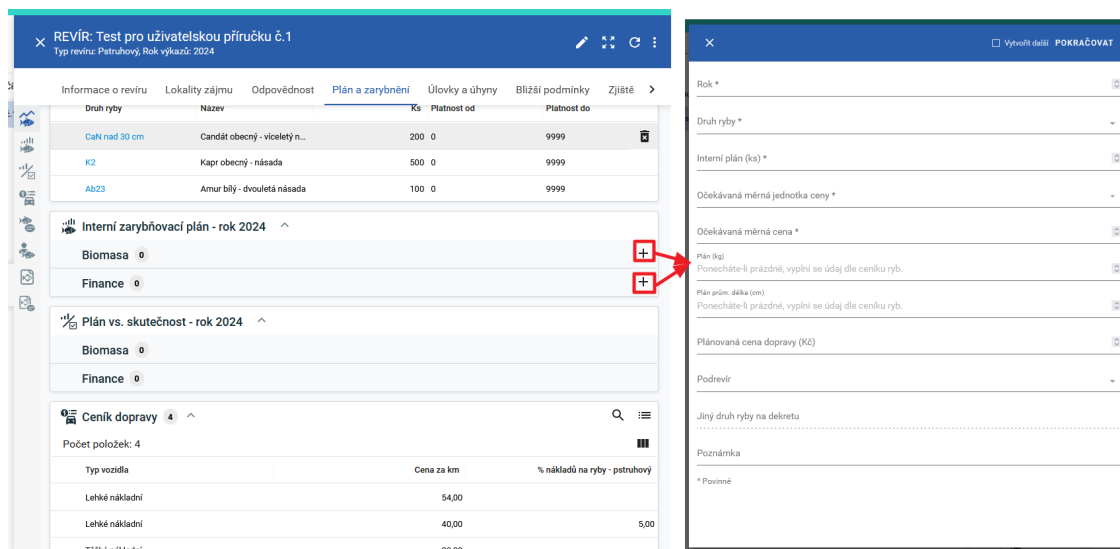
REVÍR: Test pro uživatelskou příručku č.1
Typ revíru: Pstruhový, Rok výkazů: 2024

Informace o revíru | Lokality zájmu | Odpovědnost | Plán a zarybnění | Úlovky a úhyny | Bližší podmínky | Zjiště

| Druh ryby | Název | Ks | Platnost od | Platnost do |
|---|---|---|---|---|
| CaN nad 30 cm | Candát obecný - víceletý n... | 200 | 0 | 9999 |
| K2 | Kapr obecný - násada | 500 | 0 | 9999 |
| Ab23 | Amur bílý - dvouletá násada | 100 | 0 | 9999 |

Interní zarybňovací plán - rok 2024
Biomasa 0
Finance 0

Plán vs. skutečnost - rok 2024
Biomasa 0
Finance 0

Ceník dopravy 4
Počet položek: 4

| Typ vozidla | Cena za km | % nákladů na ryby - pstruhový |
|---|---|---|
| Lehké nákladní | 54,00 | |
| Lehké nákladní | 40,00 | 5,00 |
| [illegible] | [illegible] | |

Vytvořit další POKRAČOVAT

Rok *
Druh ryby *
Interní plán (ks) *
Očekávaná měrná jednotka ceny *
Očekávaná měrná cena *
Plán (kg)
Ponecháte-li prázdné, vyplní se údaj dle ceníku ryb.
Plán prům. délka (cm)
Ponecháte-li prázdné, vyplní se údaj dle ceníku ryb.
Plánovaná cena dopravy (Kč)
Podrevír
Jiný druh ryby na dekretu
Poznámka
* Povinné